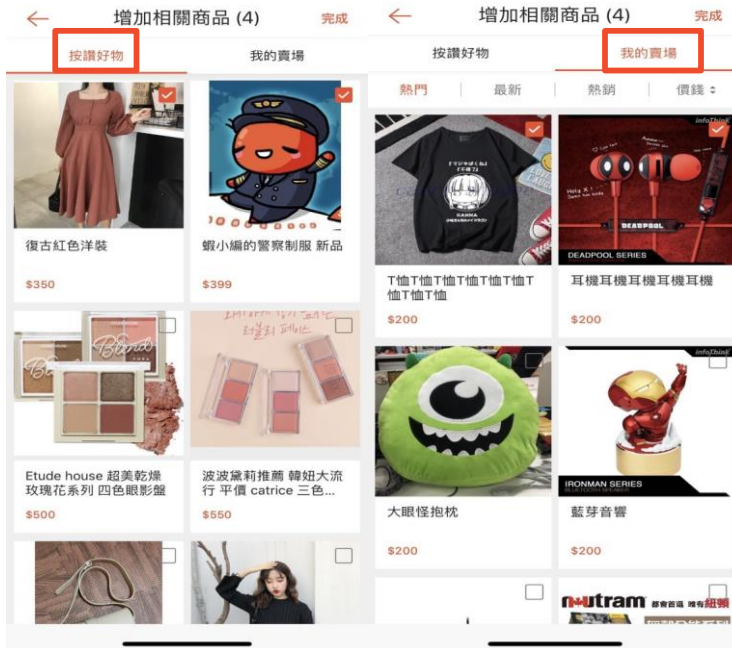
增加相關商品 (4)
完成
按讚好物
我的賣場

復古紅色洋裝
$350

蝦小編的警察制服 新品
$399

Etude house 超美乾燥玫瑰花系列 四色眼影盤
$500

波波黛莉推薦 韓妞大流行 平價 catrice 三色...
$550

增加相關商品 (4)
完成
按讚好物
我的賣場
熱門
最新
熱銷
價錢

infoThink
DEADPOOL SERIES

T恤T恤T恤T恤T恤T恤T恤T恤T恤
$200

耳機耳機耳機耳機耳機
$200

infoThink
IRONMAN SERIES
BLUETOOTH SPEAKER

大眼怪抱枕
$200

藍芽音響
$200

nutram